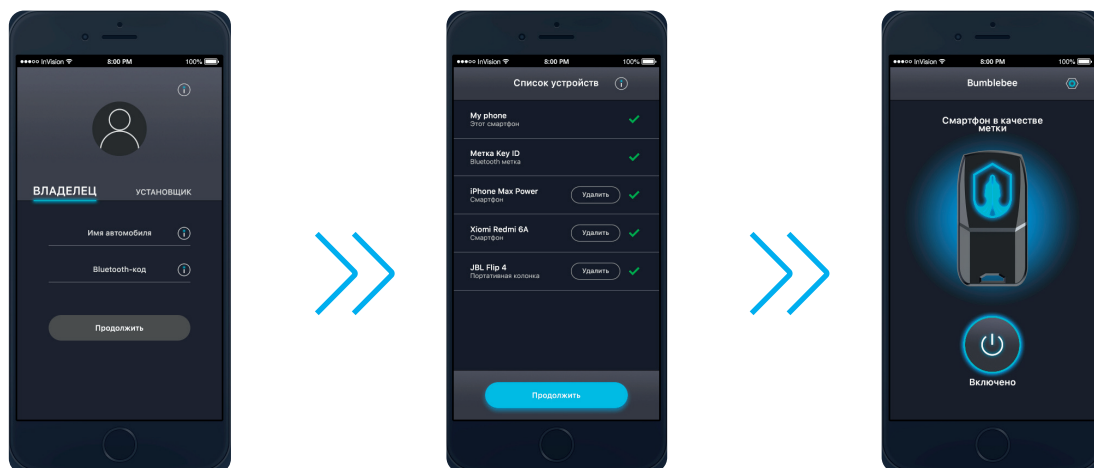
●●●○○ InVision 8:00 PM 100%

ВЛАДЕЛЕЦ
УСТАНОВЩИК

Имя автомобиля

Bluetooth-код

Продолжить

●●●○○ InVision 8:00 PM 100%

Список устройств

My phone
Этот смартфон

Метка Key ID
Bluetooth метка

iPhone Max Power
Смартфон
Удалить

Xiomi Redmi 6A
Смартфон
Удалить

JBL Flip 4
Портативная колонка
Удалить

Продолжить

●●●○○ InVision 8:00 PM 100%

Bumblebee

Смартфон в качестве метки

Включено